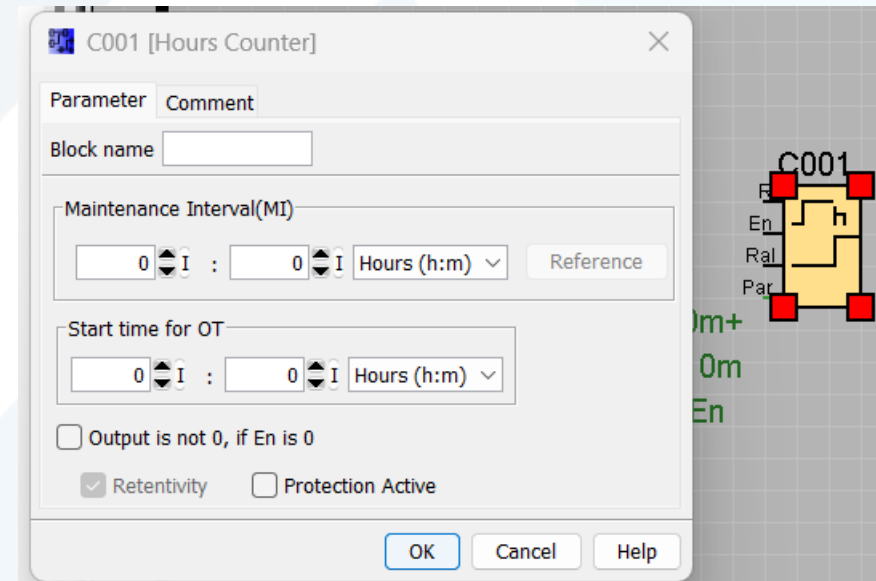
C001 [Hours Counter]

Parameter Comment

Block name

Maintenance Interval(MI)

0 I : 0 I Hours (h:m) Reference

Start time for OT

0 I : 0 I Hours (h:m)

Output is not 0, if En is 0

Retentivity Protection Active

OK Cancel Help

C001
R
En
Ral
Par
h

0m+
0m
En